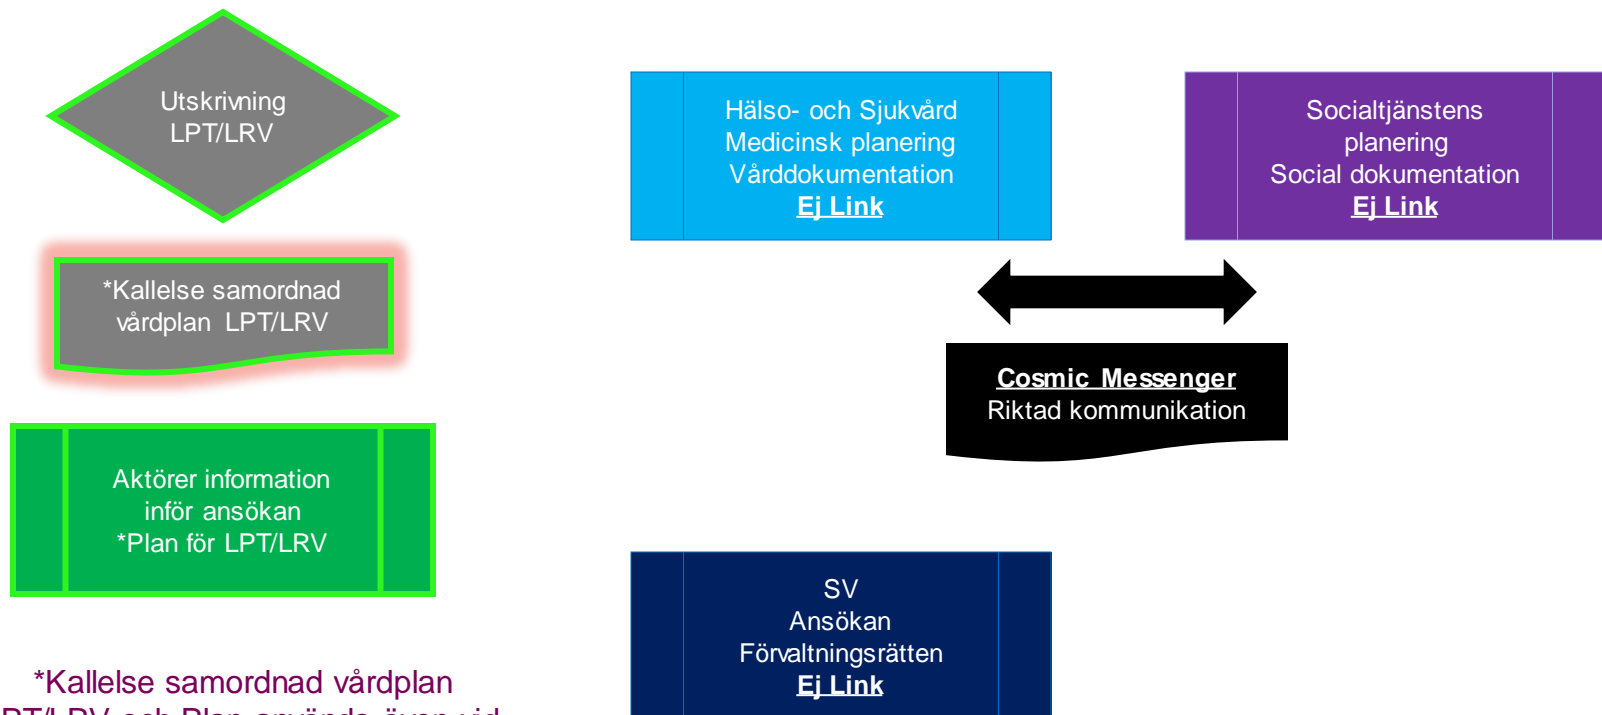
Utskrivning LPT/LRV

*Kallelse samordnad vårdplan LPT/LRV

Aktörer information inför ansökan *Plan för LPT/LRV

*Kallelse samordnad vårdplan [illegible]

Hälso- och Sjukvård
Medicinsk planering
Vårddokumentation
Ej Link

Socialtjänstens planering
Social dokumentation
Ej Link

Cosmic Messenger
Riktad kommunikation

SV
Ansökan
Förvaltningsrätten
Ej Link